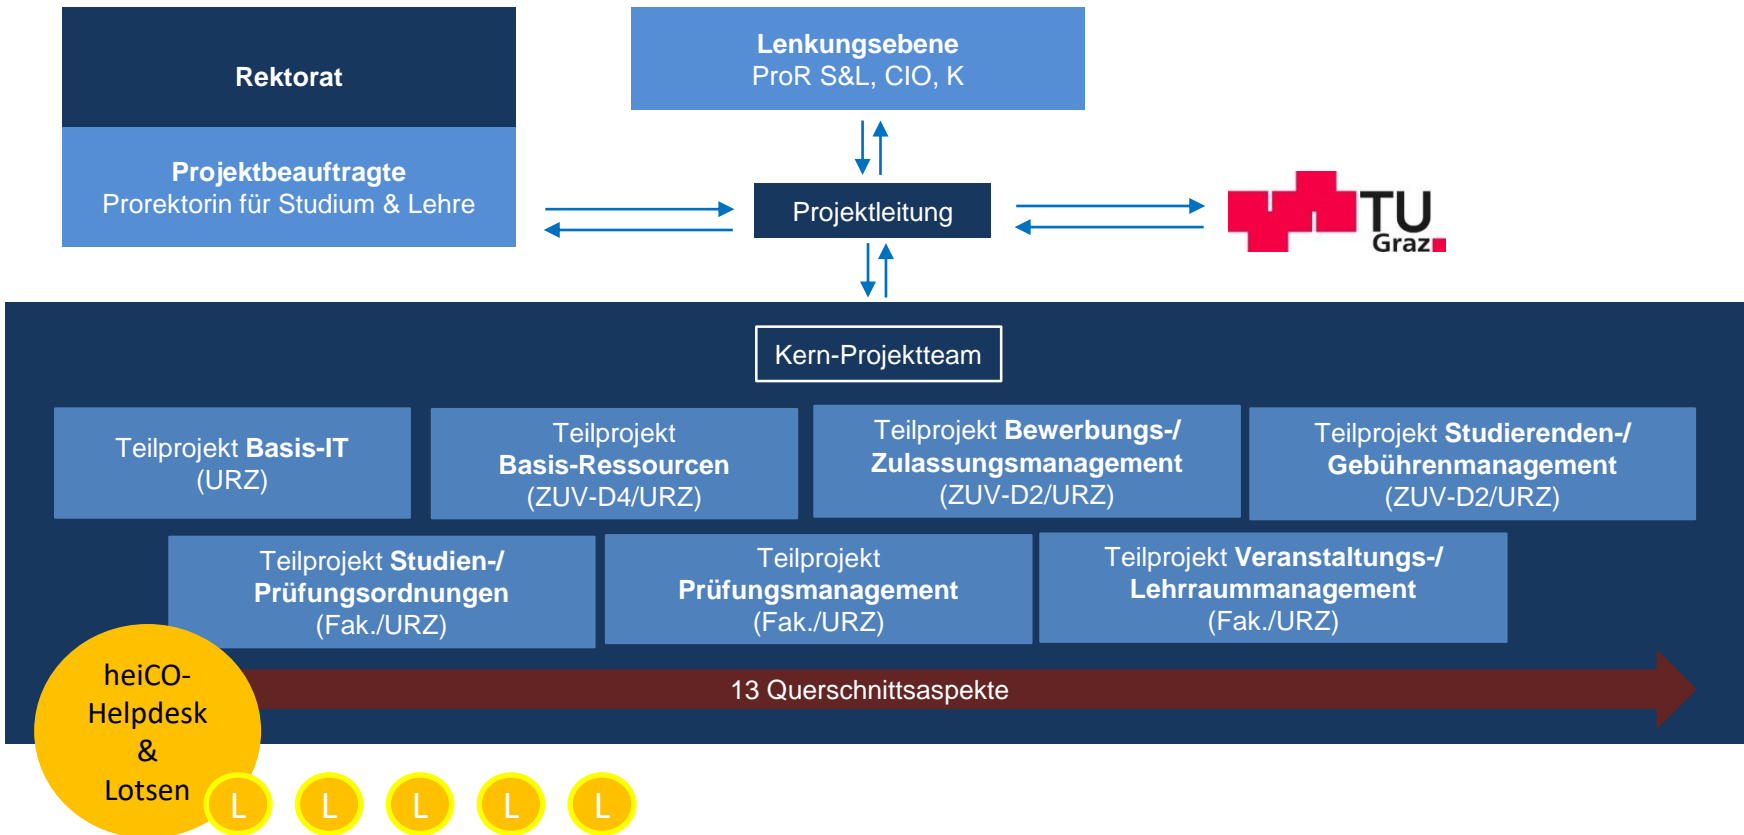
Rektorat

**Projektbeauftragte**
Prorektorin für Studium & Lehre

**Lenkungsebene**
ProR S&L, CIO, K

Projektleitung

TU Graz

Kern-Projektteam

Teilprojekt **Basis-IT** (URZ)

Teilprojekt **Basis-Ressourcen** (ZUV-D4/URZ)

Teilprojekt **Bewerbungs-/ Zulassungsmanagement** (ZUV-D2/URZ)

Teilprojekt **Studierenden-/ Gebührenmanagement** (ZUV-D2/URZ)

Teilprojekt **Studien-/ Prüfungsordnungen** (Fak./URZ)

Teilprojekt **Prüfungsmanagement** (Fak./URZ)

Teilprojekt **Veranstaltungs-/ Lehrraummanagement** (Fak./URZ)

13 Querschnittsaspekte

heiCO-Helpdesk & Lotsen

L L L L L